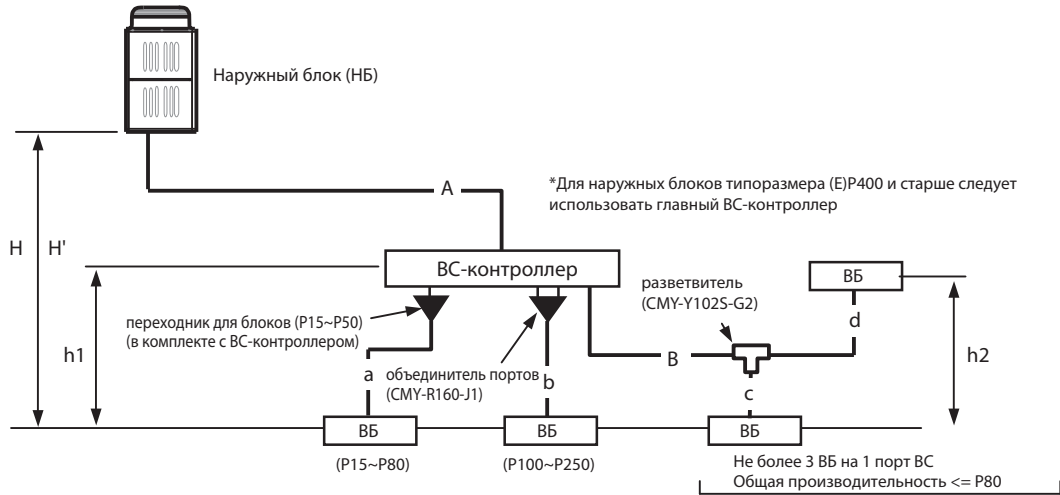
Наружный блок (НБ)

*Для наружных блоков типоразмера (E)P400 и старше следует использовать главный BC-контроллер

A

H

H'

BC-контроллер

h1

переходник для блоков (P15~P50) (в комплекте с BC-контроллером)

объединитель портов (CMY-R160-J1)

разветвитель (CMY-Y102S-G2)

ВБ

d

h2

a

b

B

c

ВБ

ВБ

ВБ

(P15~P80)

(P100~P250)

Не более 3 ВБ на 1 порт BC
Общая производительность <= P80